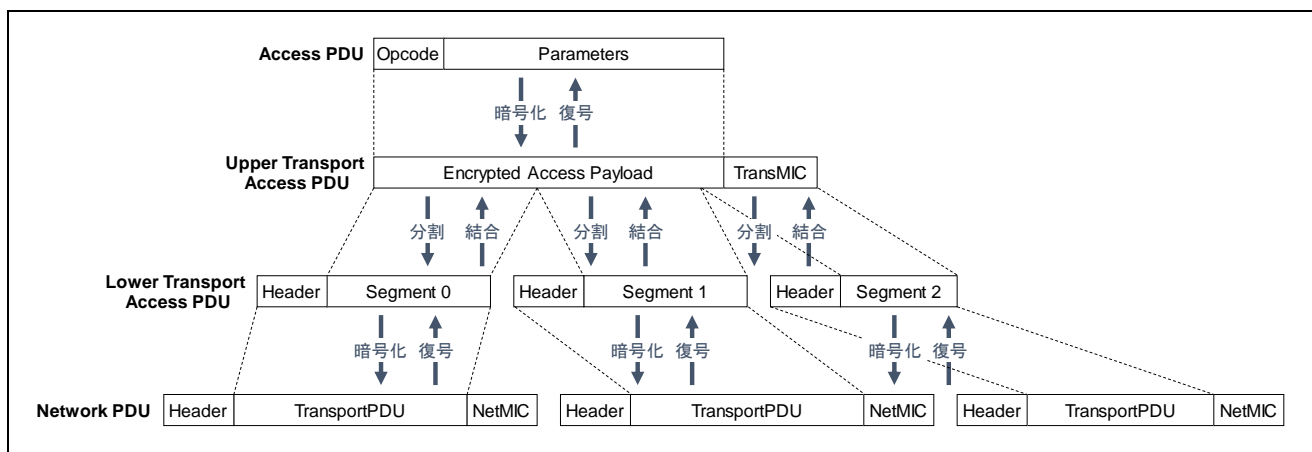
Access PDU

| Opcode | Parameters |
|---|---|

暗号化 復号

Upper Transport Access PDU

| Encrypted Access Payload | TransMIC |
|---|---|

分割 結合 分割 結合 分割 結合

Lower Transport Access PDU

| Header | Segment 0 |
|---|---|

| Header | Segment 1 |
|---|---|

| Header | Segment 2 |
|---|---|

暗号化 復号 暗号化 復号 暗号化 復号

Network PDU

| Header | TransportPDU | NetMIC |
|---|---|---|

| Header | TransportPDU | NetMIC |
|---|---|---|

| Header | TransportPDU | NetMIC |
|---|---|---|